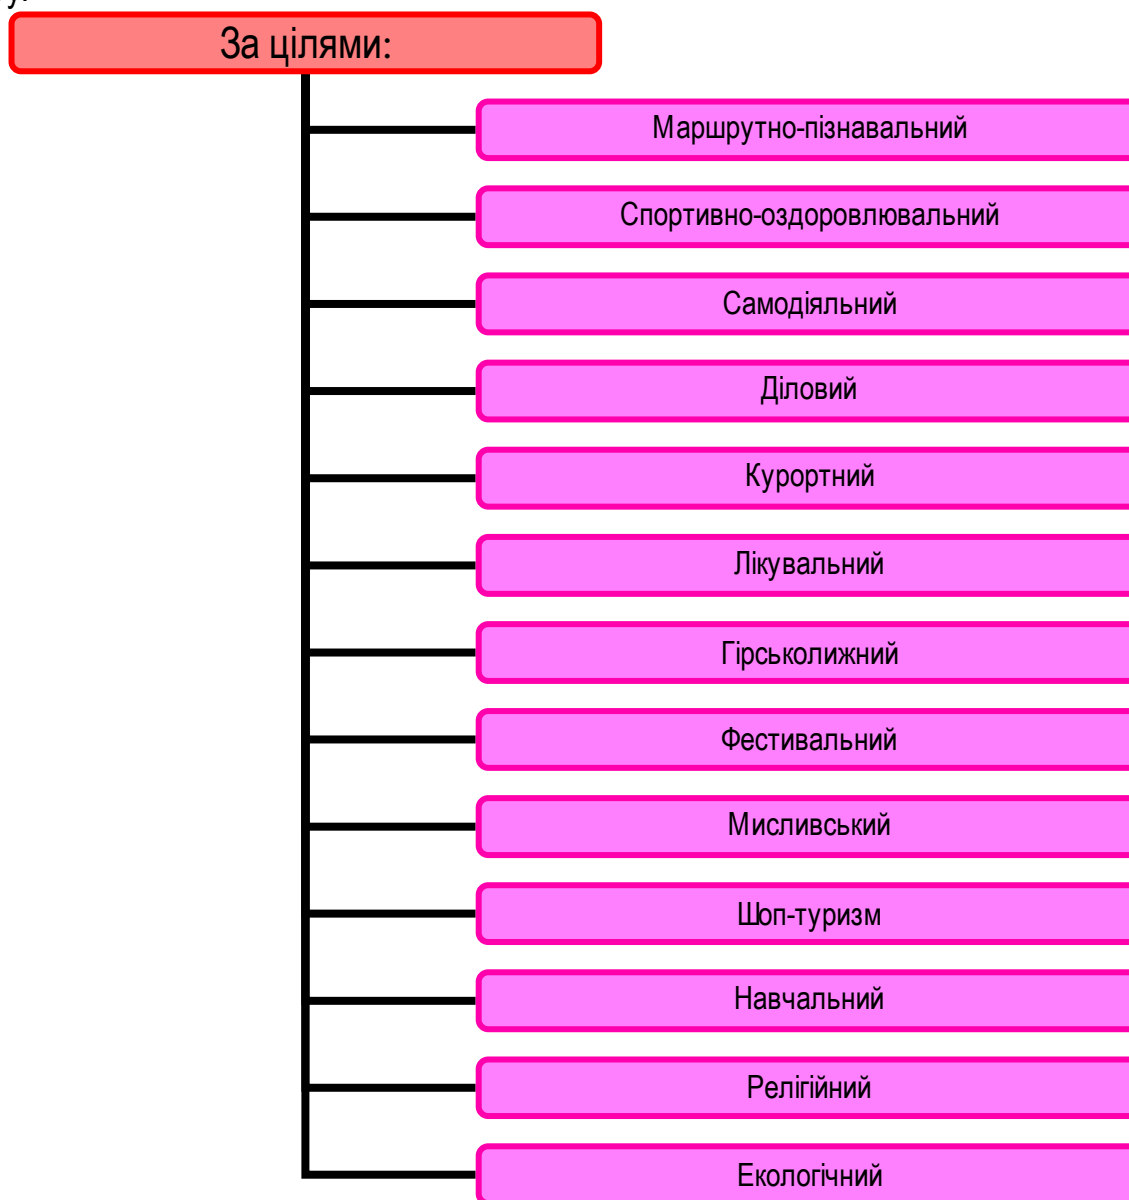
За цілями:

Маршрутно-пізнавальний

Спортивно-оздоровлювальний

Самодіяльний

Діловий

Курортний

Лікувальний

Гірськолижний

Фестивальний

Мисливський

Шоп-туризм

Навчальний

Релігійний

Екологічний